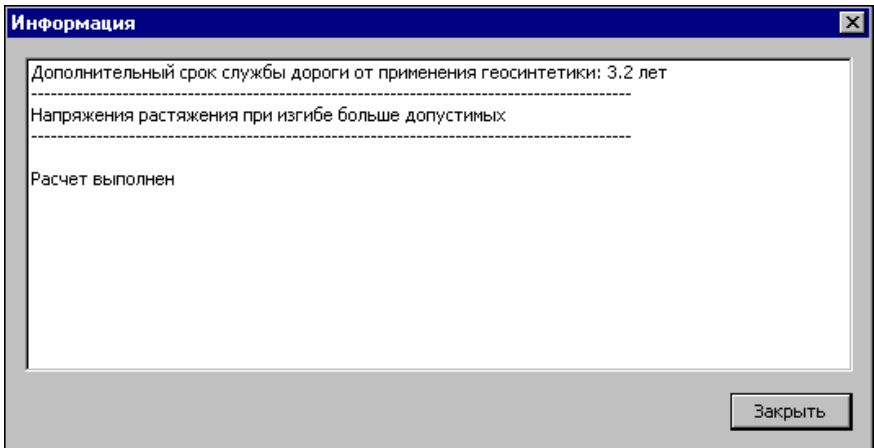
Информация

Дополнительный срок службы дороги от применения геосинтетики: 3.2 лет
------------------------------------------------------------------------------------------
Напряжения растяжения при изгибе больше допустимых
------------------------------------------------------------------------------------------

Расчет выполнен

Закрыть